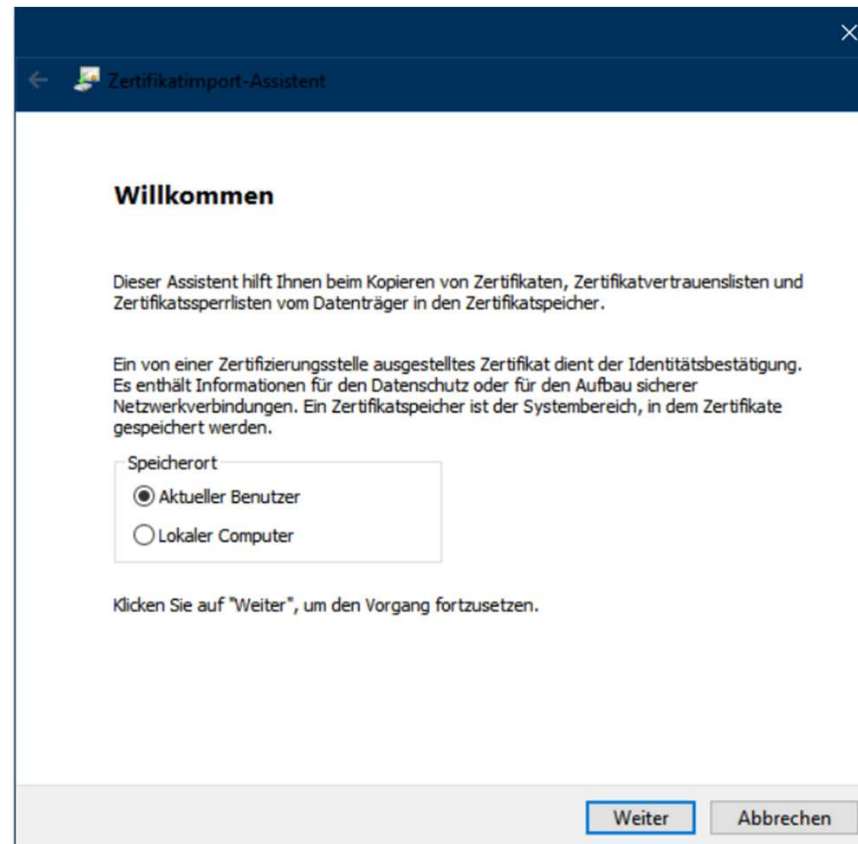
Zertifikatimport-Assistent

Willkommen

Dieser Assistent hilft Ihnen beim Kopieren von Zertifikaten, Zertifikatvertrauenslisten und Zertifikatssperrlisten vom Datenträger in den Zertifikatspeicher.

Ein von einer Zertifizierungsstelle ausgestelltes Zertifikat dient der Identitätsbestätigung. Es enthält Informationen für den Datenschutz oder für den Aufbau sicherer Netzwerkverbindungen. Ein Zertifikatspeicher ist der Systembereich, in dem Zertifikate gespeichert werden.

Speicherort
Aktueller Benutzer
Lokaler Computer

Klicken Sie auf "Weiter", um den Vorgang fortzusetzen.

Weiter
Abbrechen